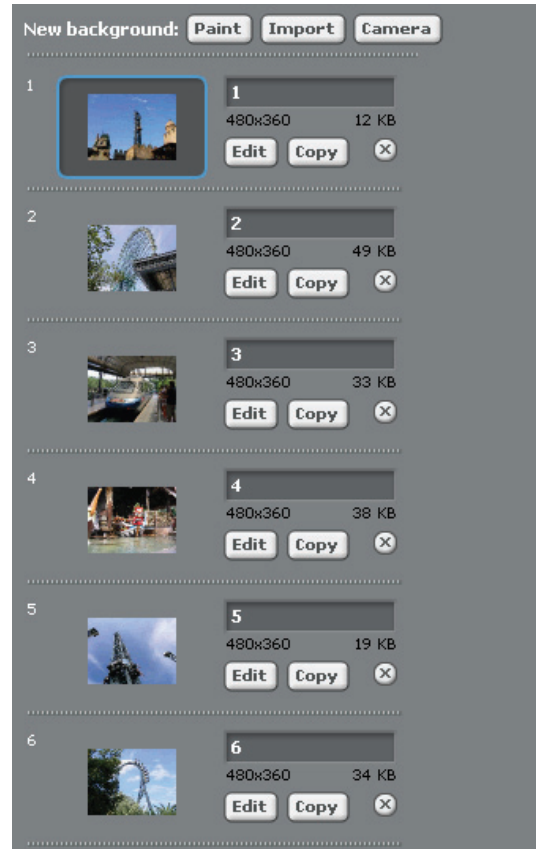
New background: Paint Import Camera

1
1
480x360 12 KB
Edit Copy

2
2
480x360 49 KB
Edit Copy

3
3
480x360 33 KB
Edit Copy

4
4
480x360 38 KB
Edit Copy

5
5
480x360 19 KB
Edit Copy

6
6
480x360 34 KB
Edit Copy